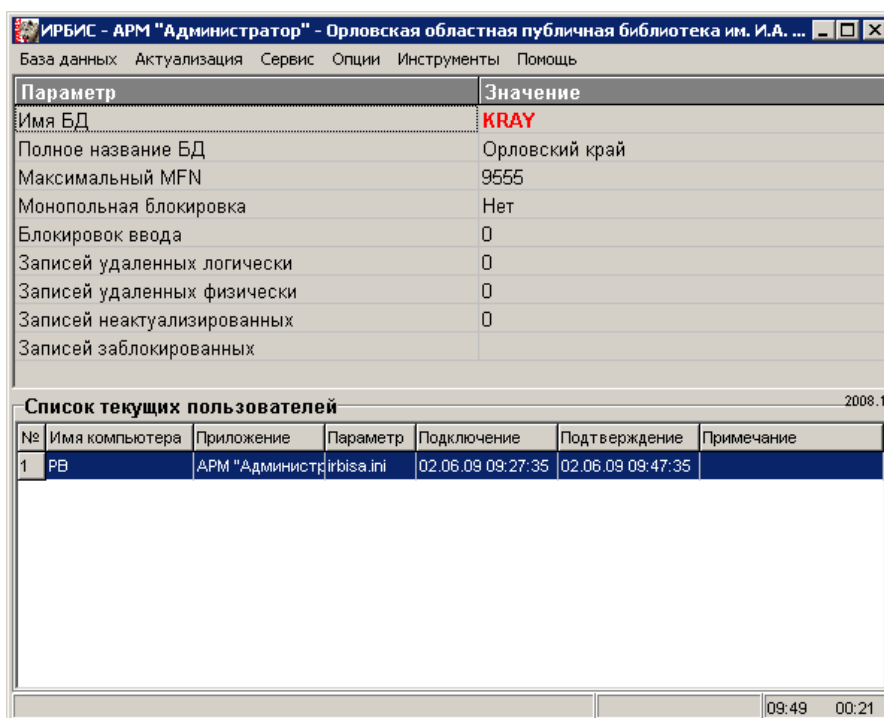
ИРБИС - АРМ "Администратор" - Орловская областная публичная библиотека им. И.А. ...

База данных Актуализация Сервис Опции Инструменты Помощь

| Параметр | Значение |
|---|---|
| Имя БД | KRAY |
| Полное название БД | Орловский край |
| Максимальный MFN | 9555 |
| Монопольная блокировка | Нет |
| Блокировок ввода | 0 |
| Записей удаленных логически | 0 |
| Записей удаленных физически | 0 |
| Записей неактуализированных | 0 |
| Записей заблокированных | |

Список текущих пользователей

2008.1

| № | Имя компьютера | Приложение | Параметр | Подключение | Подтверждение | Примечание |
|---|---|---|---|---|---|---|
| 1 | PB | АРМ "Администр | irbisa.ini | 02.06.09 09:27:35 | 02.06.09 09:47:35 | |

09:49 00:21